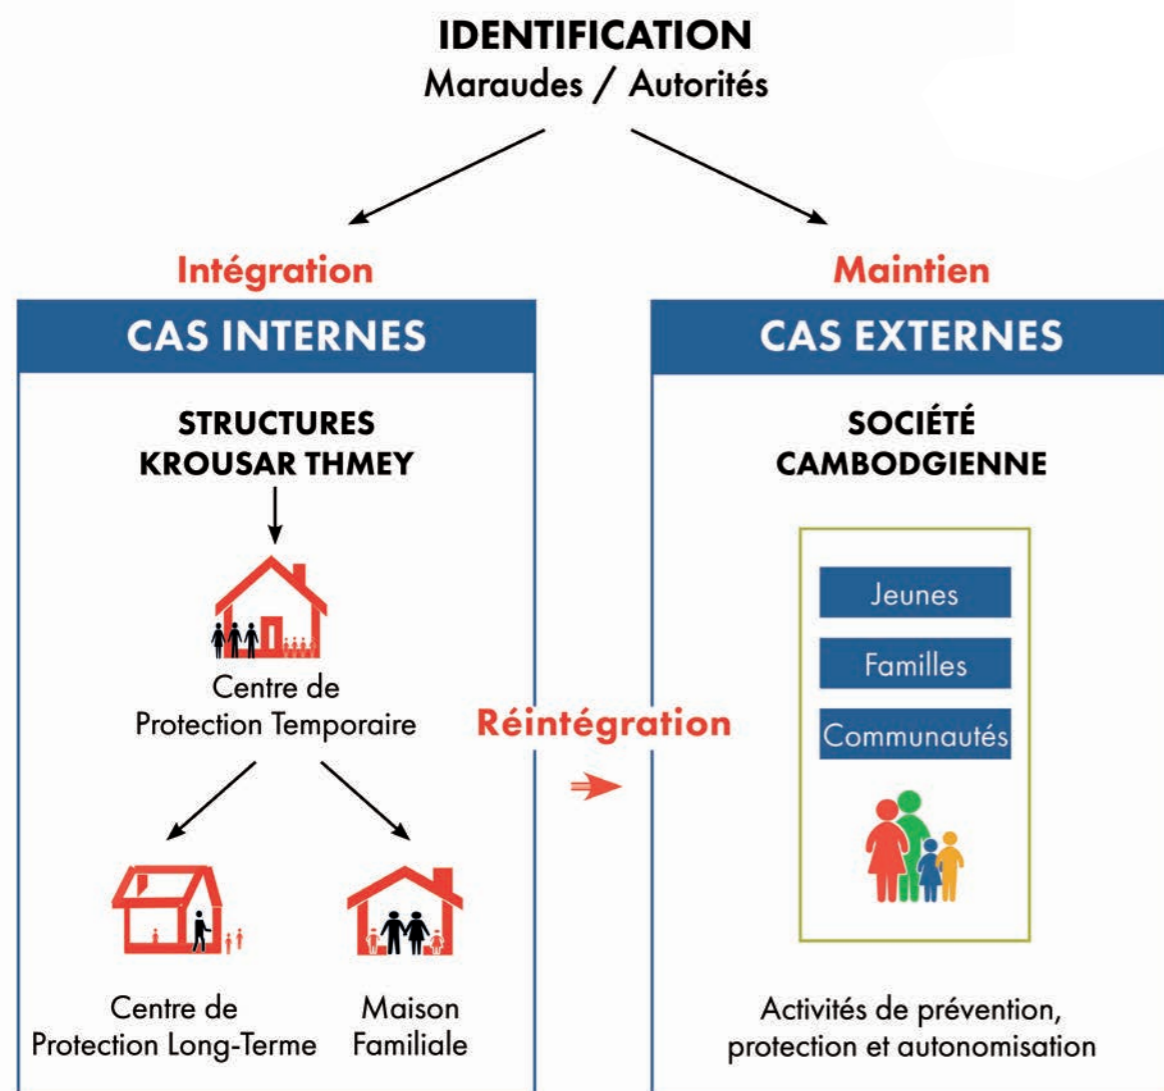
IDENTIFICATION
Maraudes / Autorités

Intégration

CAS INTERNES

STRUCTURES KROUSAR THMEY

Centre de Protection Temporaire

Centre de Protection Long-Terme

Maison Familiale

Réintégration

Maintien

CAS EXTERNES

SOCIÉTÉ CAMBODGIENNE

Jeunes

Familles

Communautés

Activités de prévention, protection et autonomisation